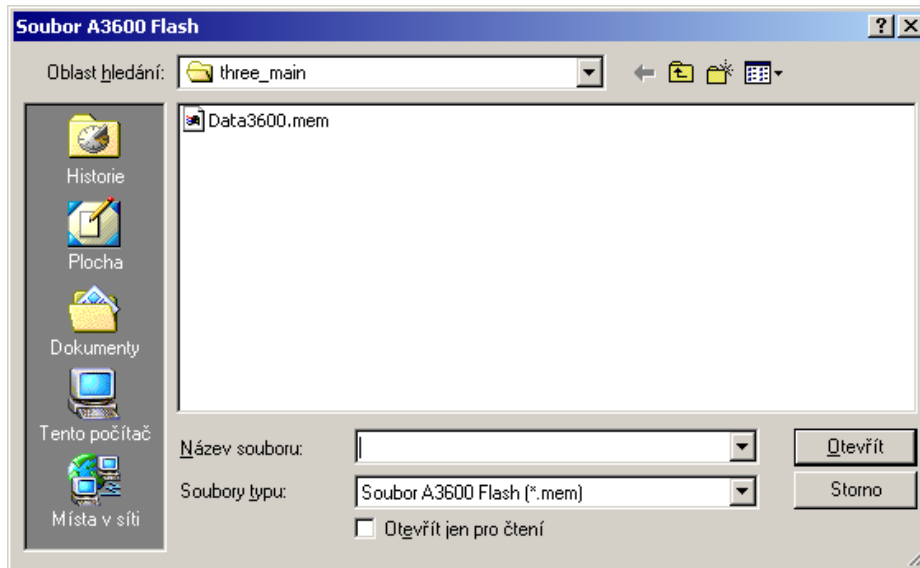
Soubor A3600 Flash

?

X

Oblast hledání: three_main

Data3600.mem

Historie

Plocha

Dokumenty

Tento počítač

Místa v síti

Název souboru:

Soubory typu: Soubor A3600 Flash (*.mem)

Otevřít jen pro čtení

Otevřít

Storno